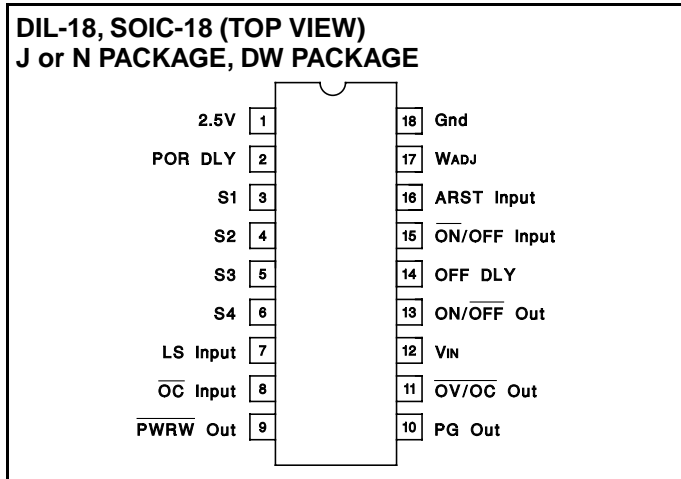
DIL-18, SOIC-18 (TOP VIEW)
J or N PACKAGE, DW PACKAGE

2.5V 1
POR DLY 2
S1 3
S2 4
S3 5
S4 6
LS Input 7
$\overline{\text{OC}}$ Input 8
$\overline{\text{PWRW}}$ Out 9

18 Gnd
17 WADJ
16 ARST Input
15 $\overline{\text{ON}}$/OFF Input
14 OFF DLY
13 ON/$\overline{\text{OFF}}$ Out
12 VIN
11 $\overline{\text{OV/OC}}$ Out
10 PG Out